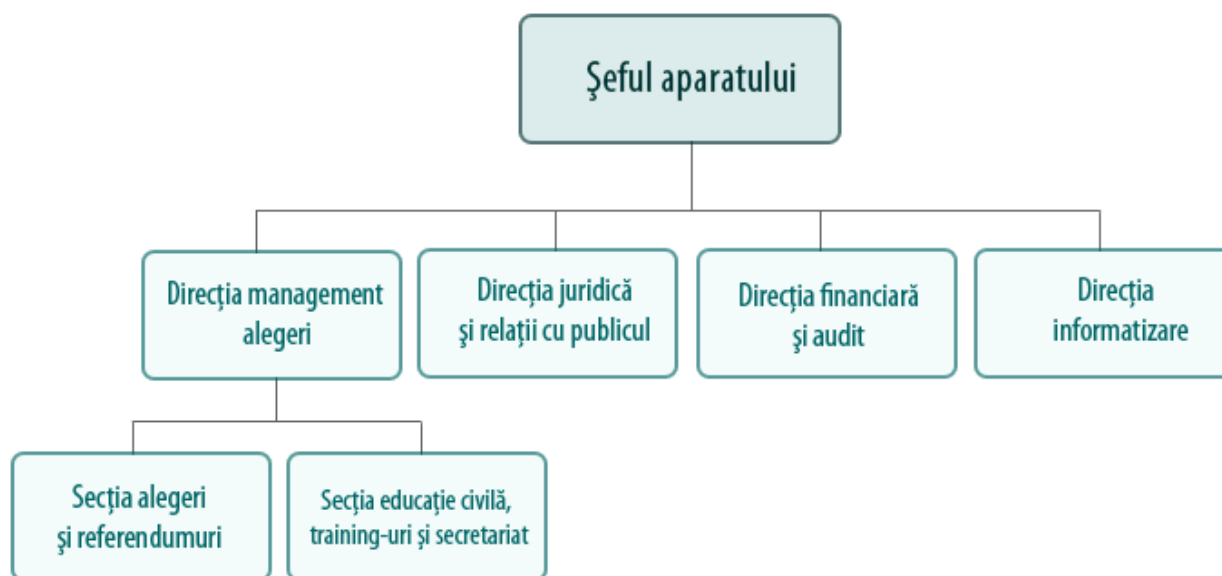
Şeful aparatului

Direcţia management alegeri

Direcţia juridică şi relaţii cu publicul

Direcţia financiară şi audit

Direcţia informatizare

Secţia alegeri şi referendumuri

Secţia educaţie civilă, training-uri şi secretariat